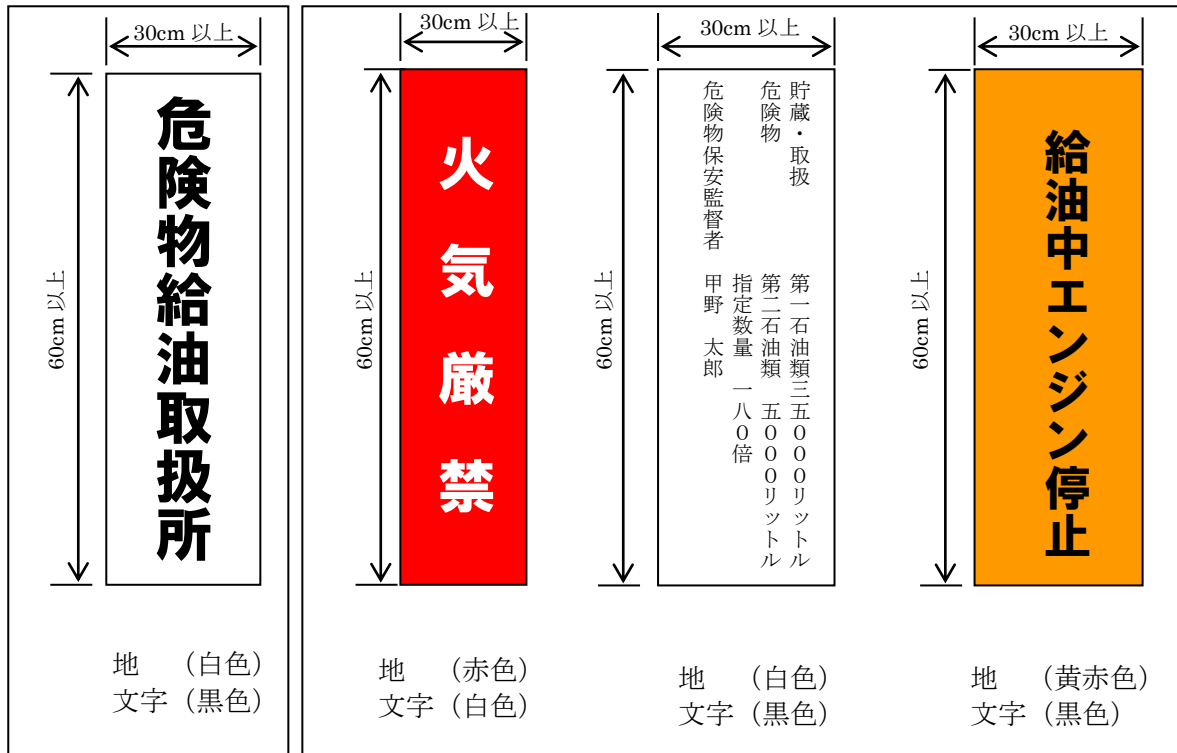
30cm 以上

60cm 以上

危険物給油取扱所

地　（白色）
文字（黒色）

30cm 以上

60cm 以上

火気厳禁

地　（赤色）
文字（白色）

30cm 以上

60cm 以上

貯蔵・取扱　第一石油類三五〇〇〇リットル
危険物　第二石油類　五〇〇〇リットル
指定数量　一八〇倍
危険物保安監督者　甲野　太郎

地　（白色）
文字（黒色）

30cm 以上

60cm 以上

給油中エンジン停止

地　（黄赤色）
文字（黒色）